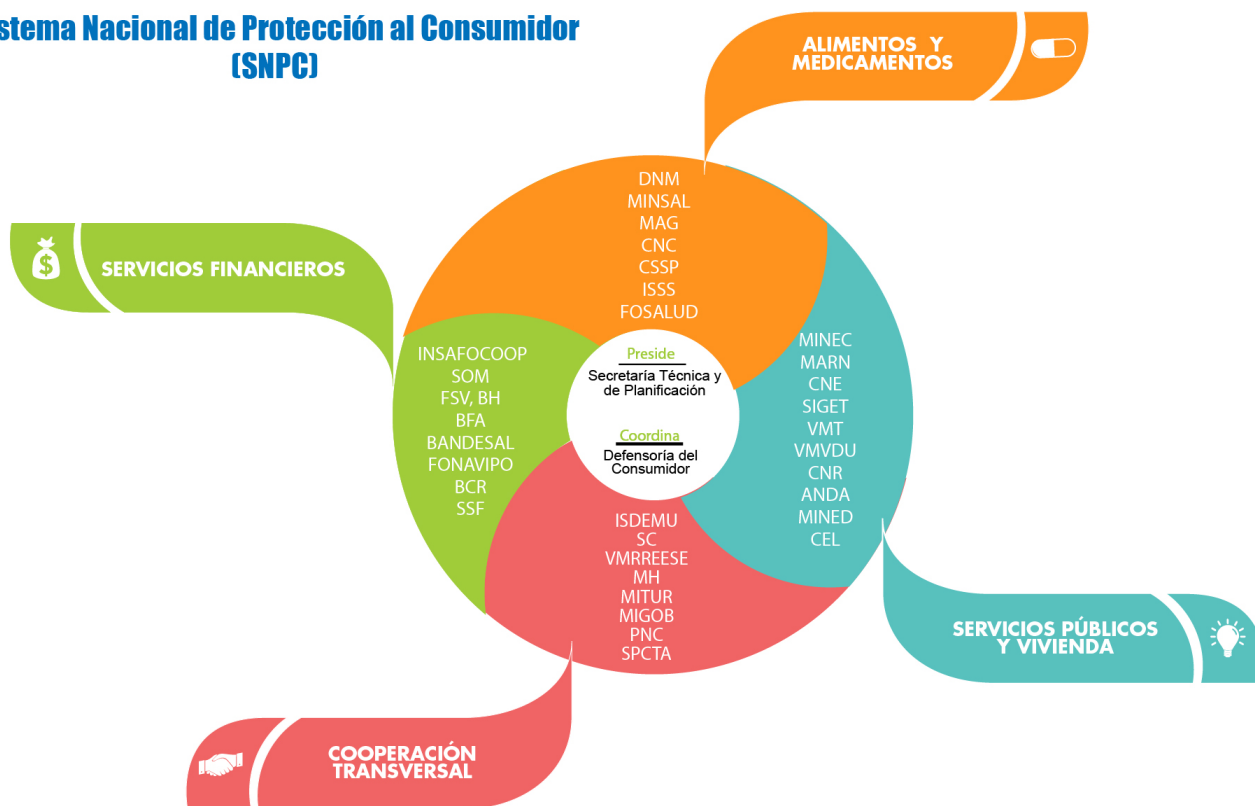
stema Nacional de Protección al Consumidor
(SNPC)

ALIMENTOS Y MEDICAMENTOS

SERVICIOS FINANCIEROS

DNM
MINSAL
MAG
CNC
CSSP
ISSS
FOSALUD

INSAFOCOOP
SOM
FSV, BH
BFA
BANDESAL
FONAVIPO
BCR
SSF

Preside
Secretaría Técnica y de Planificación

Coordina
Defensoría del Consumidor

MINEC
MARN
CNE
SIGET
VMT
VMVDU
CNR
ANDA
MINED
CEL

ISDEMU
SC
VMRREESE
MH
MITUR
MIGOB
PNC
SPCTA

SERVICIOS PÚBLICOS Y VIVIENDA

COOPERACIÓN TRANSVERSAL